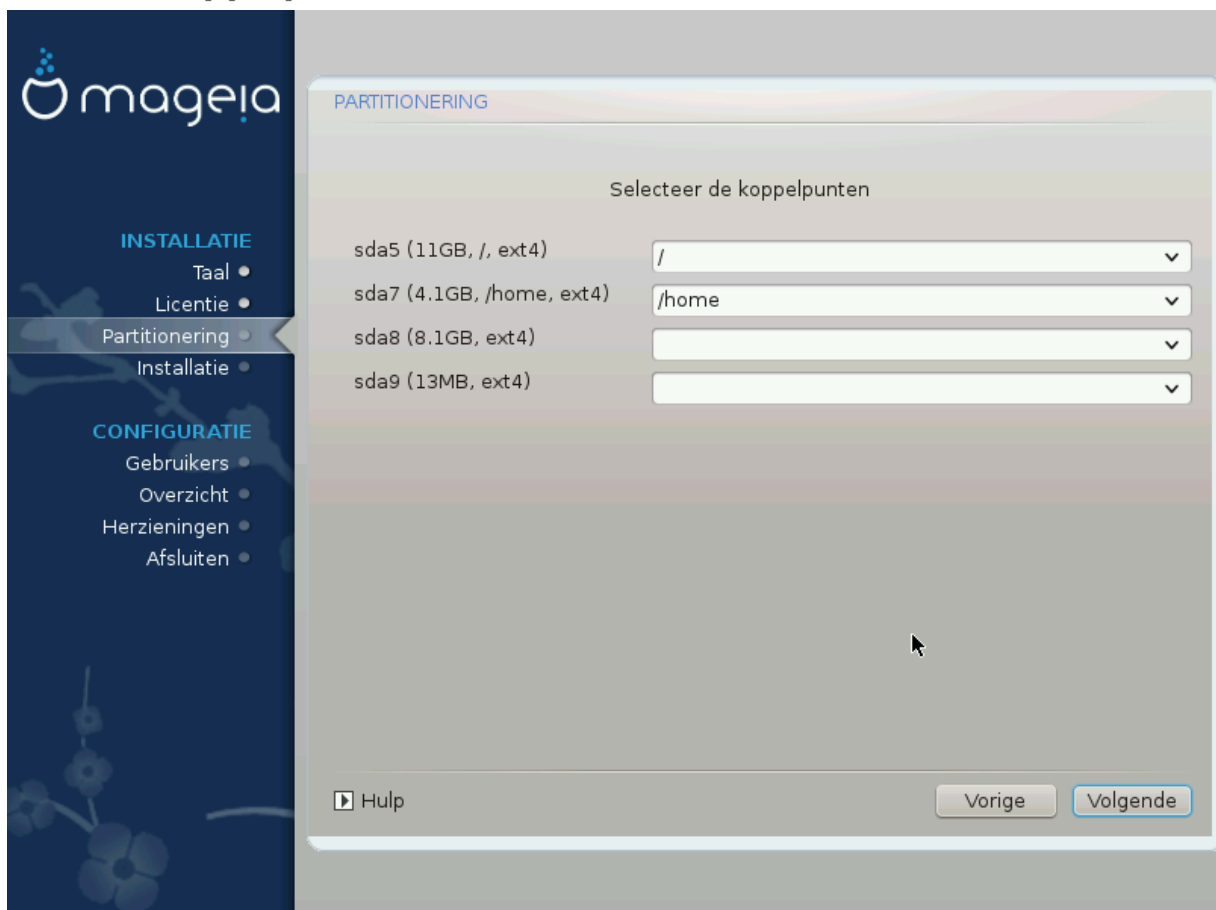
mageia

INSTALLATIE
Taal
Licentie
Partitionering
Installatie

CONFIGURATIE
Gebruikers
Overzicht
Herzieningen
Afsluiten

PARTITIONERING

Selecteer de koppelpunten

sda5 (11GB, /, ext4) /
sda7 (4.1GB, /home, ext4) /home
sda8 (8.1GB, ext4)
sda9 (13MB, ext4)

Hulp

Vorige Volgende